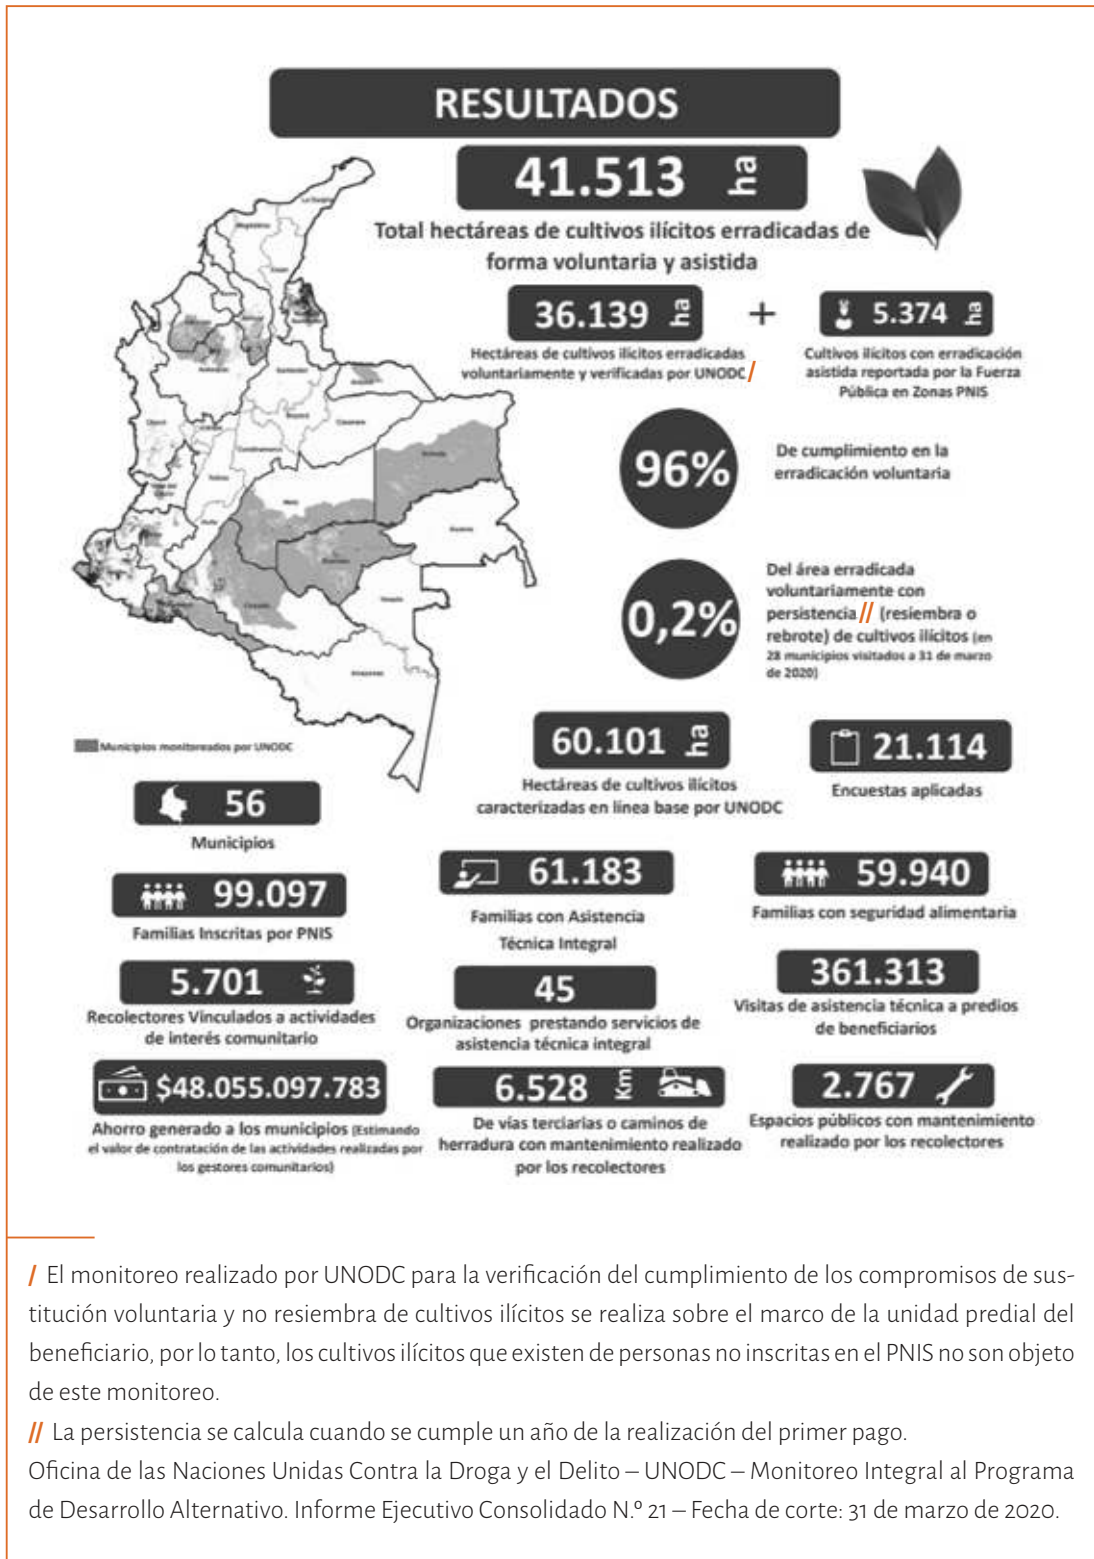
RESULTADOS

41.513 ha

Total hectáreas de cultivos ilícitos erradicadas de forma voluntaria y asistida

36.139 ha

Hectáreas de cultivos ilícitos erradicadas voluntariamente y verificadas por UNODC /

+

5.374 ha

Cultivos ilícitos con erradicación asistida reportada por la Fuerza Pública en Zonas PNIS

96%

De cumplimiento en la erradicación voluntaria

0,2%

Del área erradicada voluntariamente con persistencia // (resiembra o rebrote) de cultivos ilícitos (en 28 municipios visitados a 31 de marzo de 2020)

Municipios monitoreados por UNODC

60.101 ha

Hectáreas de cultivos ilícitos caracterizadas en línea base por UNODC

21.114

Encuestas aplicadas

56

Municipios

99.097

Familias Inscritas por PNIS

61.183

Familias con Asistencia Técnica Integral

59.940

Familias con seguridad alimentaria

5.701

Recolectores Vinculados a actividades de interés comunitario

45

Organizaciones prestando servicios de asistencia técnica integral

361.313

Visitas de asistencia técnica a predios de beneficiarios

$48.055.097.783

Ahorro generado a los municipios (Estimando el valor de contratación de las actividades realizadas por los gestores comunitarios)

6.528 Km

De vías terciarias o caminos de herradura con mantenimiento realizado por los recolectores

2.767

Espacios públicos con mantenimiento realizado por los recolectores

/ El monitoreo realizado por UNODC para la verificación del cumplimiento de los compromisos de sustitución voluntaria y no resiembra de cultivos ilícitos se realiza sobre el marco de la unidad predial del beneficiario, por lo tanto, los cultivos ilícitos que existen de personas no inscritas en el PNIS no son objeto de este monitoreo.
// La persistencia se calcula cuando se cumple un año de la realización del primer pago.
Oficina de las Naciones Unidas Contra la Droga y el Delito – UNODC – Monitoreo Integral al Programa de Desarrollo Alternativo. Informe Ejecutivo Consolidado N.º 21 – Fecha de corte: 31 de marzo de 2020.